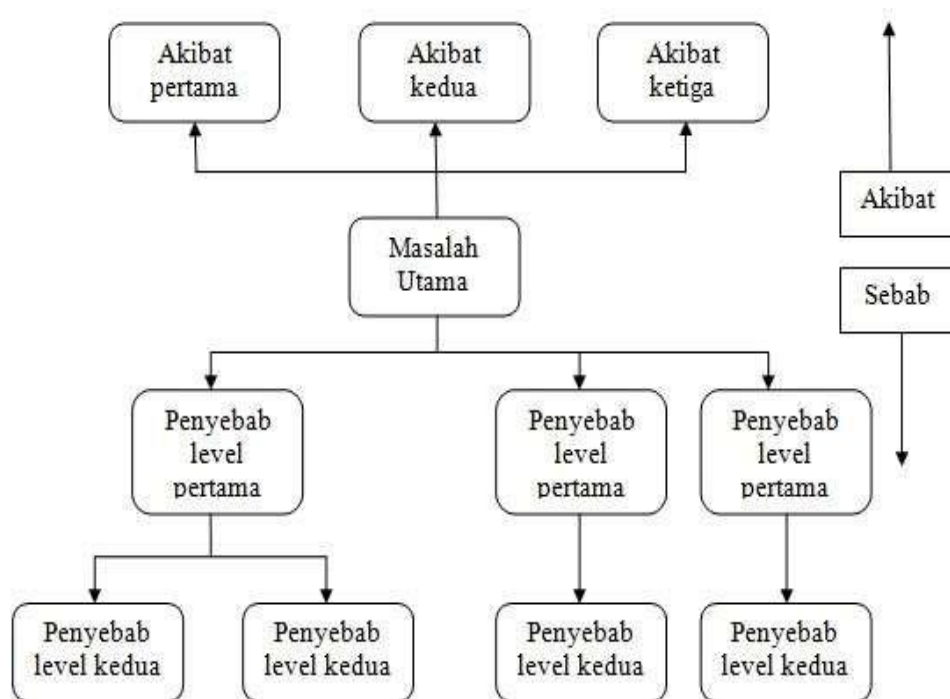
Akibat pertama

Akibat kedua

Akibat ketiga

Akibat

Masalah Utama

Sebab

Penyebab level pertama

Penyebab level pertama

Penyebab level pertama

Penyebab level kedua

Penyebab level kedua

Penyebab level kedua

Penyebab level kedua